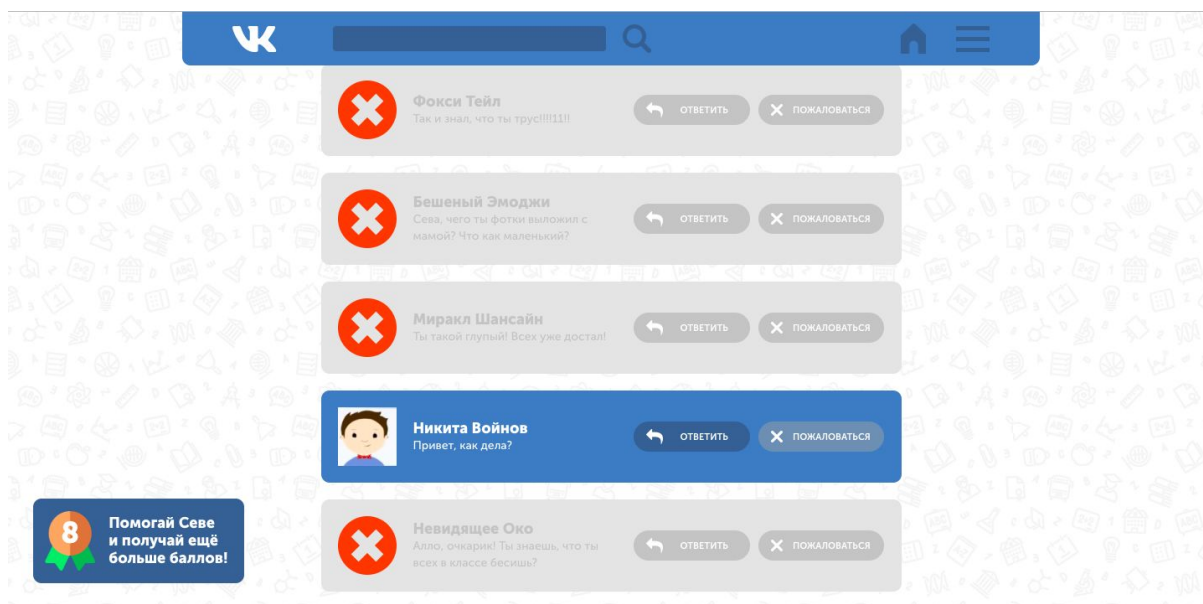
VK

Фокси Тейл
Так и знал, что ты трус!!!!11!!
ОТВЕТИТЬ
ПОЖАЛОВАТЬСЯ

Бешеный Эмоджи
Сева, чего ты фотки выложил с мамой? Что как маленький?
ОТВЕТИТЬ
ПОЖАЛОВАТЬСЯ

Миракл Шансайн
Ты такой глупый! Всех уже достал!
ОТВЕТИТЬ
ПОЖАЛОВАТЬСЯ

Никита Войнов
Привет, как дела?
ОТВЕТИТЬ
ПОЖАЛОВАТЬСЯ

8
Помогай Севе и получай ещё больше баллов!

Невидящее Око
Алло, очкарик! Ты знаешь, что ты всех в классе бесишь?
ОТВЕТИТЬ
ПОЖАЛОВАТЬСЯ